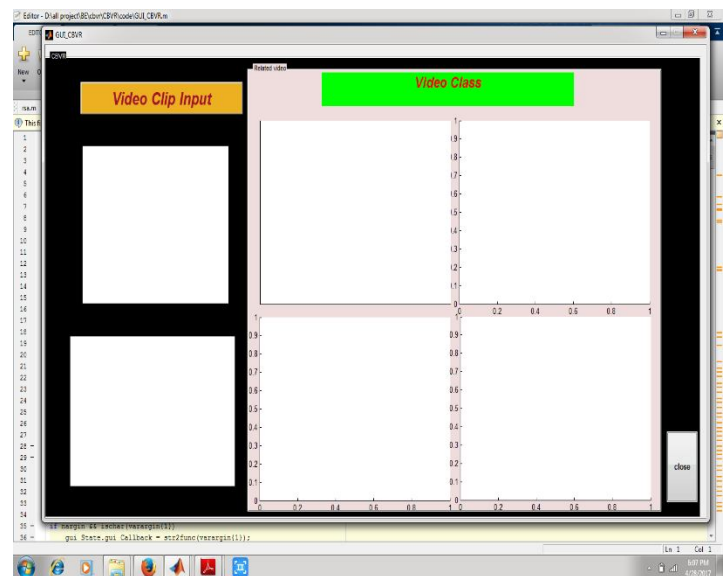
Editor - D:\all project\BE\cbvr\CBVR\code\GUI_CBVR.m

GUI_CBVR

EDITO

New

CBVR

rss.m

This fi

Related video

Video Clip Input

Video Class

1
0.9
0.8
0.7
0.6
0.5
0.4
0.3
0.2
0.1
0
0 0.2 0.4 0.6 0.8 1

1
0.9
0.8
0.7
0.6
0.5
0.4
0.3
0.2
0.1
0
0 0.2 0.4 0.6 0.8 1

1
0.9
0.8
0.7
0.6
0.5
0.4
0.3
0.2
0.1
0
0 0.2 0.4 0.6 0.8 1

close

1
2
3
4
5
6
7
8
9
10
11
12
13
14
15
16
17
18
19
20
21
22
23
24
25
26
27
28 -
29 -
30
31
32
33
34
35 - if nargin && ischar(varargin{1})
36 - gui_State.gui_Callback = str2func(varargin{1});

Ln 1 Col 1

6:07 PM
4/28/2017